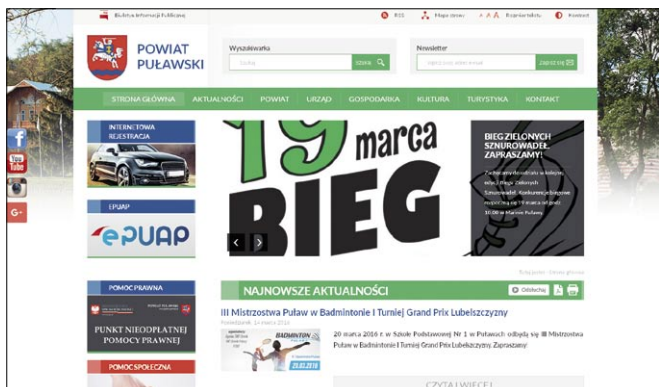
Biuletyn Informacji Publicznej

RSS Mapa strony A A A Rozmiar tekstu Kontrast

POWIAT PUŁAWSKI

Wyszukiwarka

Szukaj

Szukaj

Newsletter

Zapisz się

STRONA GŁÓWNA AKTUALNOŚCI POWIAT URZĄD GOSPODARKA KULTURA TURYSTYKA KONTAKT

INTERNETOWA REJESTRACJA

EPUAP

ePUAP

19 marca

BIEG

BIEG ZIELONYCH SZNUROWADEŁ ZAPRASZAMY!

POMOC PRAWNA

PUNKT NIEODPŁATNEJ POMOCY PRAWNEJ

POMOC SPOŁECZNA

NAJNOWSZE AKTUALNOŚCI

III Mistrzostwa Puław w Badmintonie I Turniej Grand Prix Lubelszczyzny

BADMINTON 20.03.2016

20 marca 2016 r. w Szkole Podstawowej Nr 1 w Puławach odbędą się III Mistrzostwa Puław w Badmintonie I Turniej Grand Prix Lubelszczyzny. Zapraszamy!

CZYTAJ WIĘCEJ